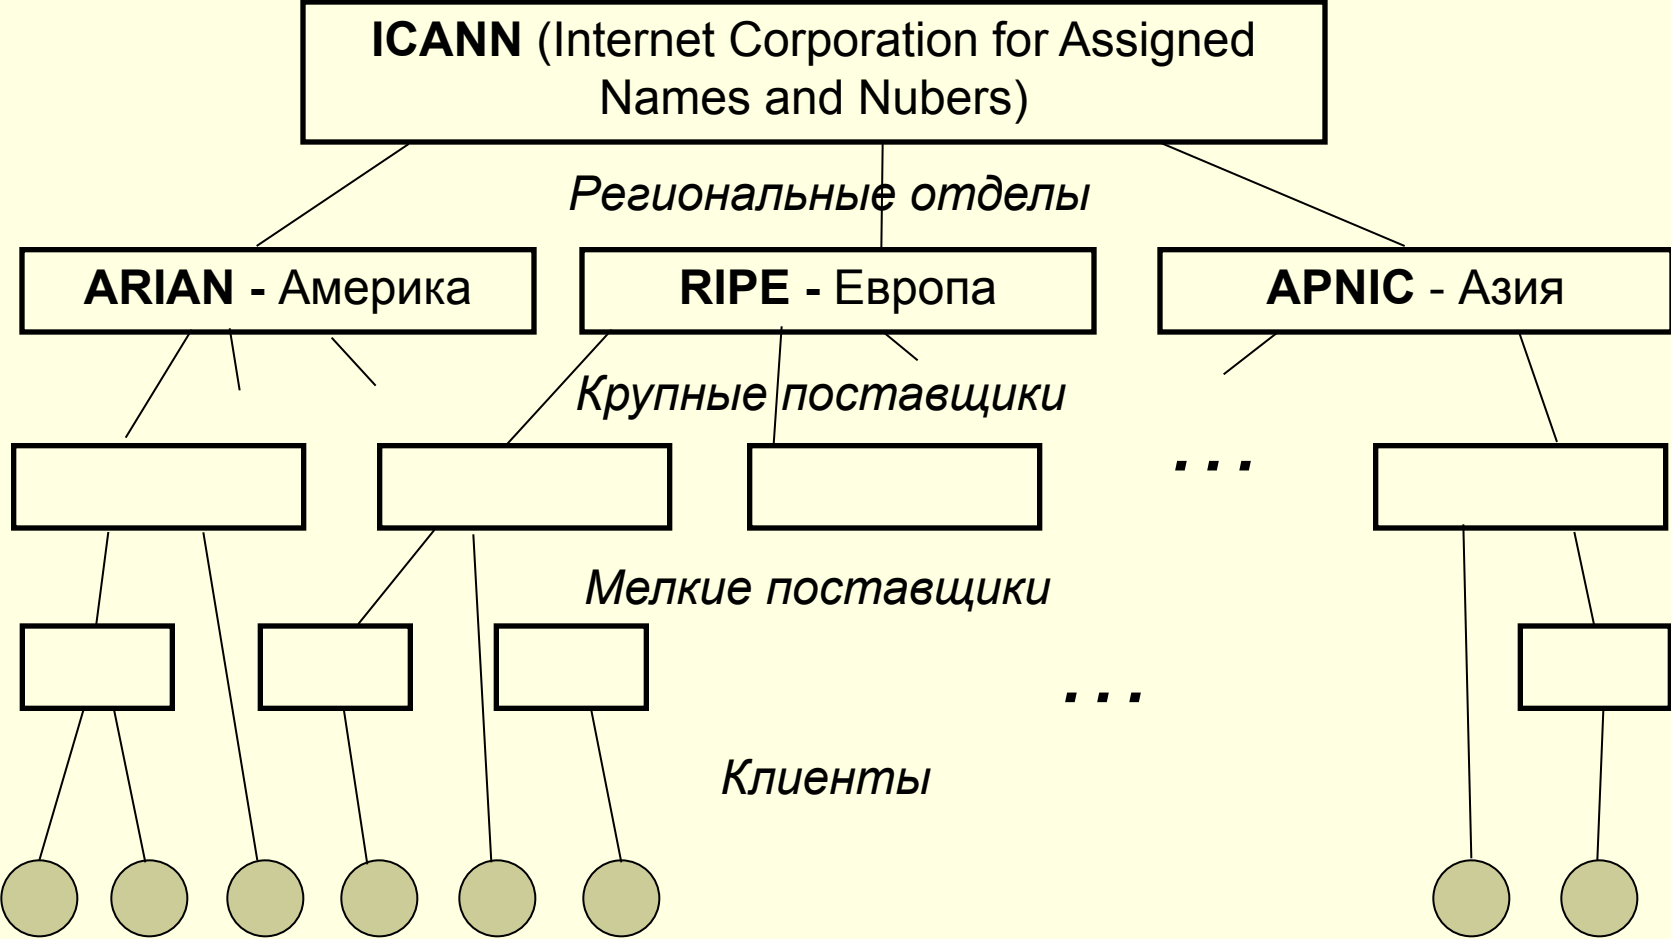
**ICANN** (Internet Corporation for Assigned Names and Nubers)

*Региональные отделы*

**ARIAN -** Америка

**RIPE -** Европа

**APNIC** - Азия

*Крупные поставщики*

. . .

*Мелкие поставщики*

. . .

*Клиенты*